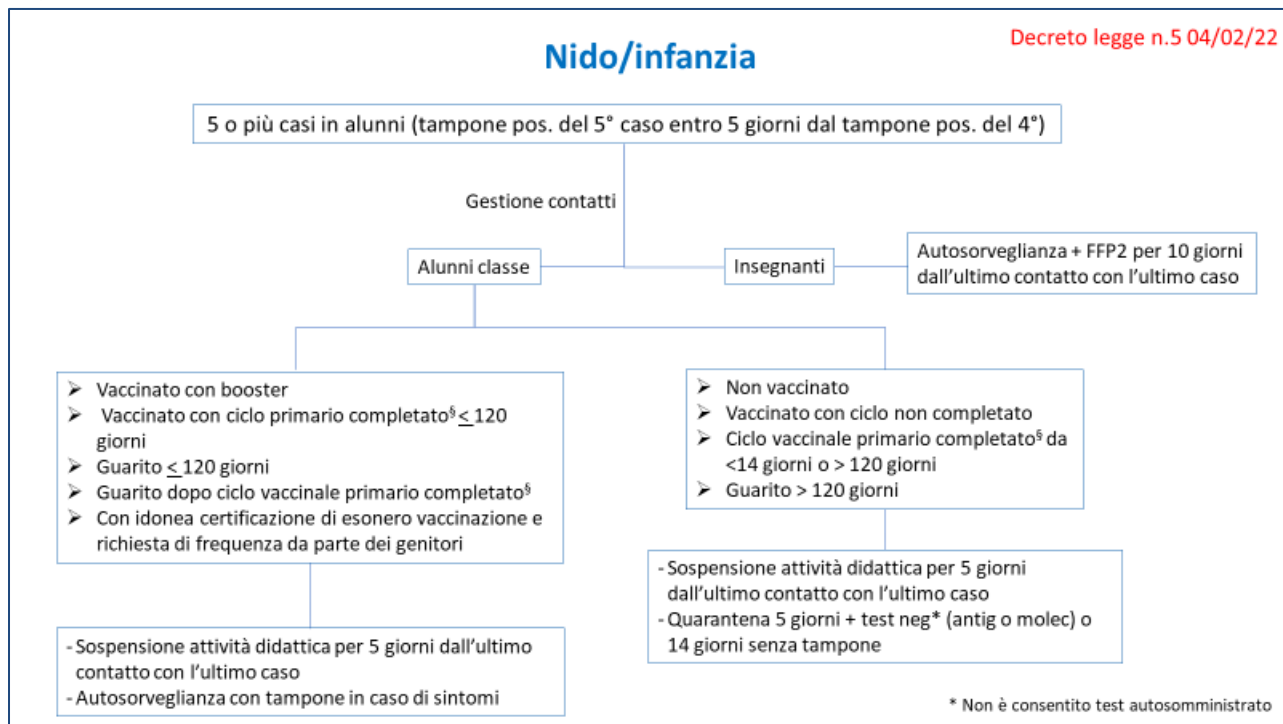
Decreto legge n.5 04/02/22

Nido/infanzia

5 o più casi in alunni (tampone pos. del 5° caso entro 5 giorni dal tampone pos. del 4°)

Gestione contatti

Alunni classe

Insegnanti

Autosorveglianza + FFP2 per 10 giorni dall'ultimo contatto con l'ultimo caso

- Vaccinato con booster
- Vaccinato con ciclo primario completato$^{§}$ $\leq$ 120 giorni
- Guarito $\leq$ 120 giorni
- Guarito dopo ciclo vaccinale primario completato$^{§}$
- Con idonea certificazione di esonero vaccinazione e richiesta di frequenza da parte dei genitori

- Non vaccinato
- Vaccinato con ciclo non completato
- Ciclo vaccinale primario completato$^{§}$ da <14 giorni o > 120 giorni
- Guarito > 120 giorni

- Sospensione attività didattica per 5 giorni dall'ultimo contatto con l'ultimo caso
- Autosorveglianza con tampone in caso di sintomi

- Sospensione attività didattica per 5 giorni dall'ultimo contatto con l'ultimo caso
- Quarantena 5 giorni + test neg* (antig o molec) o 14 giorni senza tampone

* Non è consentito test autosomministrato